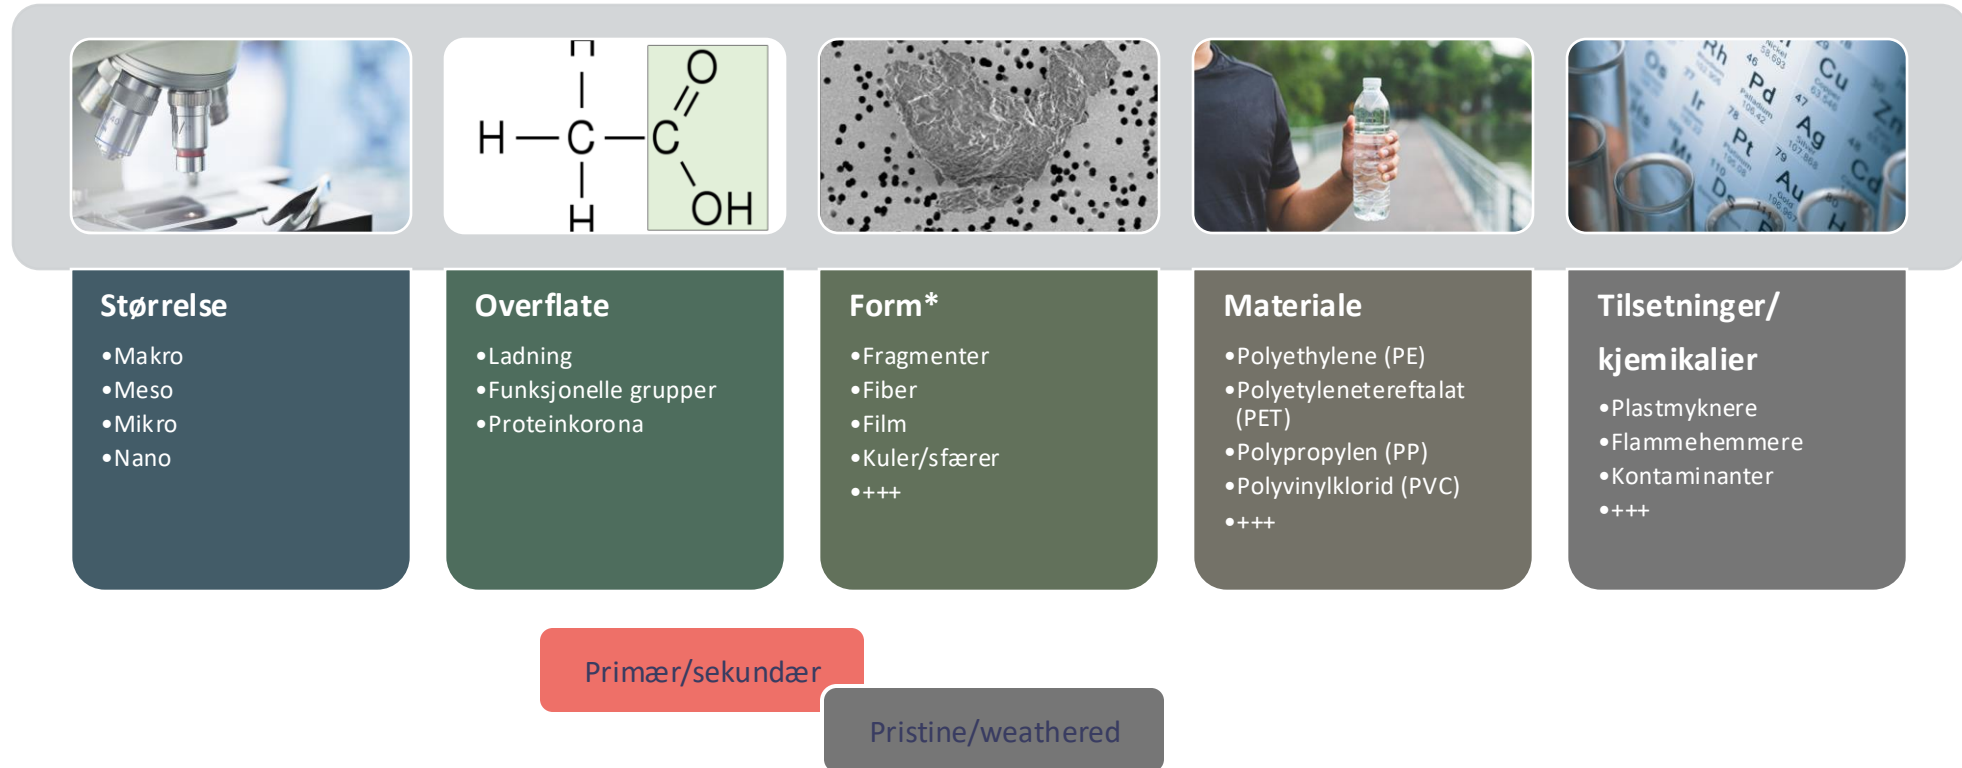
H—C—C
H
O
OH

Rh Pd Cu Ag Ir Pt Au Os Zn Cd

**Størrelse**
•Makro
•Meso
•Mikro
•Nano

**Overflate**
•Ladning
•Funksjonelle grupper
•Proteinkorona

**Form***
•Fragmenter
•Fiber
•Film
•Kuler/sfærer
•+++

**Materiale**
•Polyethylene (PE)
•Polyetylenetereftalat (PET)
•Polypropylen (PP)
•Polyvinylklorid (PVC)
•+++

**Tilsetninger/ kjemikalier**
•Plastmyknere
•Flammehemmere
•Kontaminanter
•+++

Primær/sekundær

Pristine/weathered